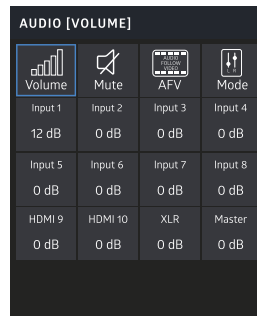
AUDIO [VOLUME]

Volume
Mute
AUDIO FOLLOW VIDEO
AFV
L R
Mode

| Input 1 | Input 2 | Input 3 | Input 4 |
|---|---|---|---|
| 12 dB | 0 dB | 0 dB | 0 dB |
| Input 5 | Input 6 | Input 7 | Input 8 |
| 0 dB | 0 dB | 0 dB | 0 dB |
| HDMI 9 | HDMI 10 | XLR | Master |
| 0 dB | 0 dB | 0 dB | 0 dB |